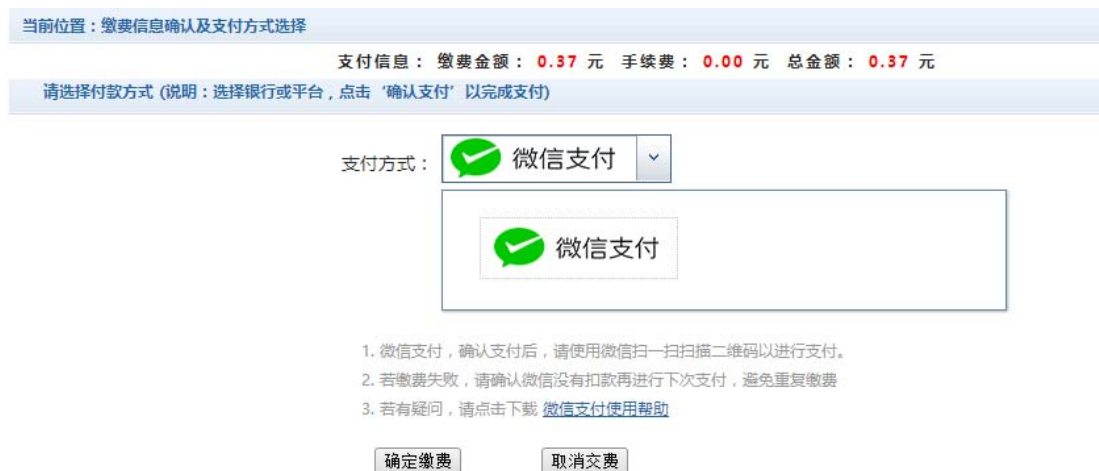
当前位置：缴费信息确认及支付方式选择

支付信息： 缴费金额： 0.37 元 手续费： 0.00 元 总金额： 0.37 元

请选择付款方式 (说明：选择银行或平台，点击‘确认支付’以完成支付)

支付方式： 微信支付

微信支付

1. 微信支付，确认支付后，请使用微信扫一扫扫描二维码以进行支付。
2. 若缴费失败，请确认微信没有扣款再进行下次支付，避免重复缴费
3. 若有疑问，请点击下载 微信支付使用帮助

确定缴费 取消交费